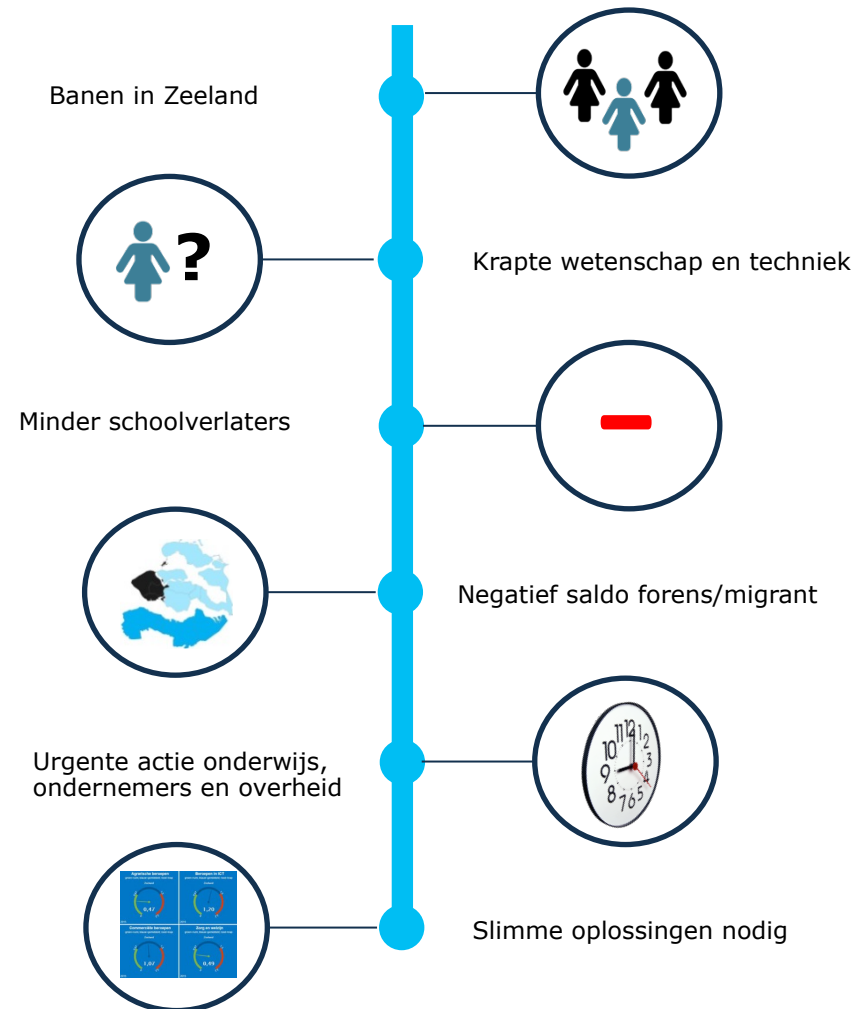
Banen in Zeeland

?

Krapte wetenschap en techniek

Minder schoolverlaters

Negatief saldo forens/migrant

Urgente actie onderwijs, ondernemers en overheid

12
1
2
3
4
5
6
7
8
9
10
11

Agrarische beroepen

Beroepen in ICT

Commerciële beroepen

Zorg en welzijn

0,47

1,29

1,02

0,49

Slimme oplossingen nodig